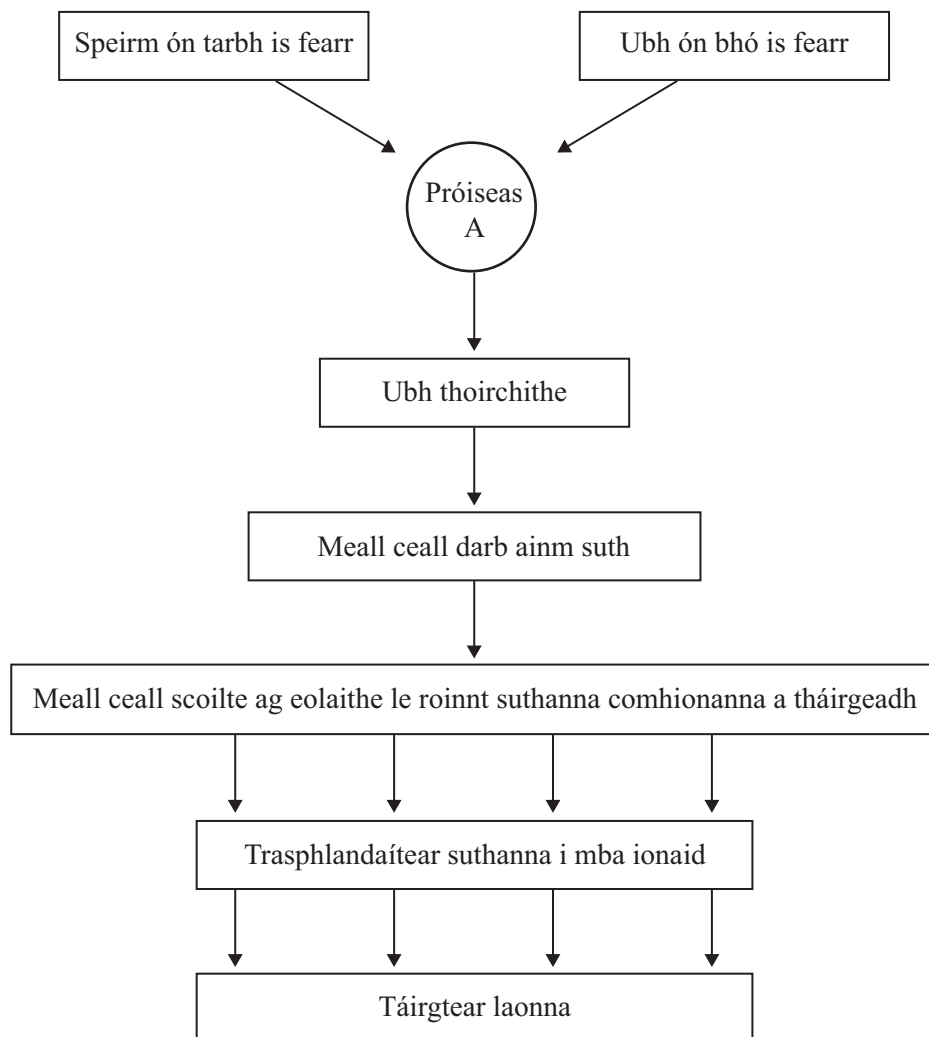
Speirm ón tarbh is fearr

Ubh ón bhó is fearr

Próiseas A

Ubh thoirchithe

Meall ceall darb ainm suth

Meall ceall scoilte ag eolaithe le roinnt suthanna comhionanna a tháirgeadh

Trasphlandaítear suthanna i mba ionaid

Táirgtear laonna